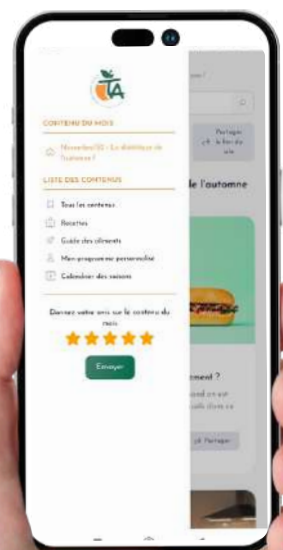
CONTENU DU MOIS

Novembre(3) - La diététique de l'automne ?

LISTE DES CONTENUS

Tous les contenus

Recettes

Guide des aliments

Mon programme personnalisé

Calendrier des saisons

Donnez votre avis sur le contenu du mois

Envoyer

Partager

de l'automne

ment ?

Partager